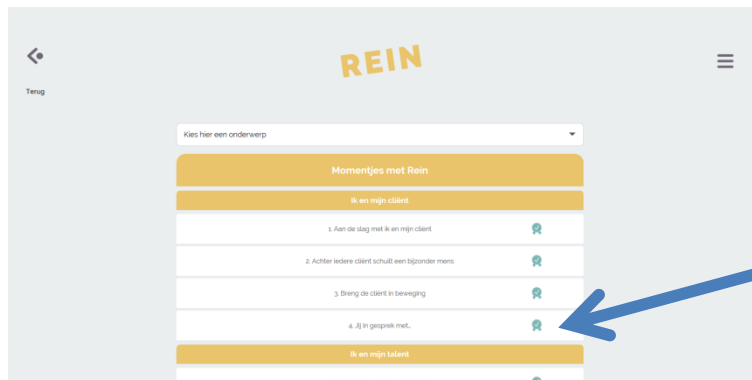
Terug

REIN

Kies hier een onderwerp

Momentjes met Rein

Ik en mijn cliënt

1. Aan de slag met ik en mijn cliënt

2. Achter iedere cliënt schuilt een bijzonder mens

3. Breng de cliënt in beweging

4. Jij in gesprek met..

Ik en mijn talent